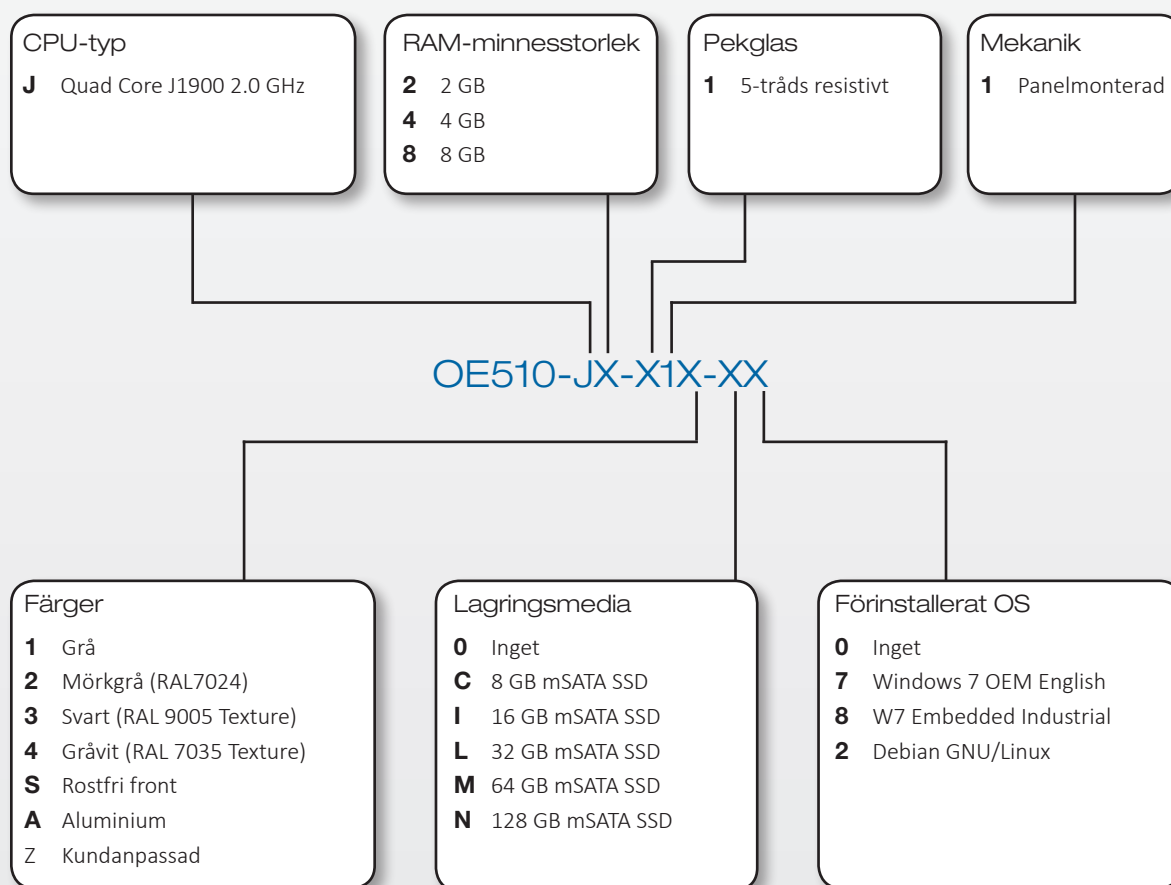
CPU-typ
**J** Quad Core J1900 2.0 GHz

RAM-minnesstorlek
**2** 2 GB
**4** 4 GB
**8** 8 GB

Pekglas
**1** 5-tråds resistivt

Mekanik
**1** Panelmonterad

OE510-JX-X1X-XX

Färger
**1** Grå
**2** Mörkgrå (RAL7024)
**3** Svart (RAL 9005 Texture)
**4** Gråvit (RAL 7035 Texture)
**S** Rostfri front
**A** Aluminium
Z Kundanpassad

Lagringsmedia
**0** Inget
**C** 8 GB mSATA SSD
**I** 16 GB mSATA SSD
**L** 32 GB mSATA SSD
**M** 64 GB mSATA SSD
**N** 128 GB mSATA SSD

Förinstallerat OS
**0** Inget
**7** Windows 7 OEM English
**8** W7 Embedded Industrial
**2** Debian GNU/Linux